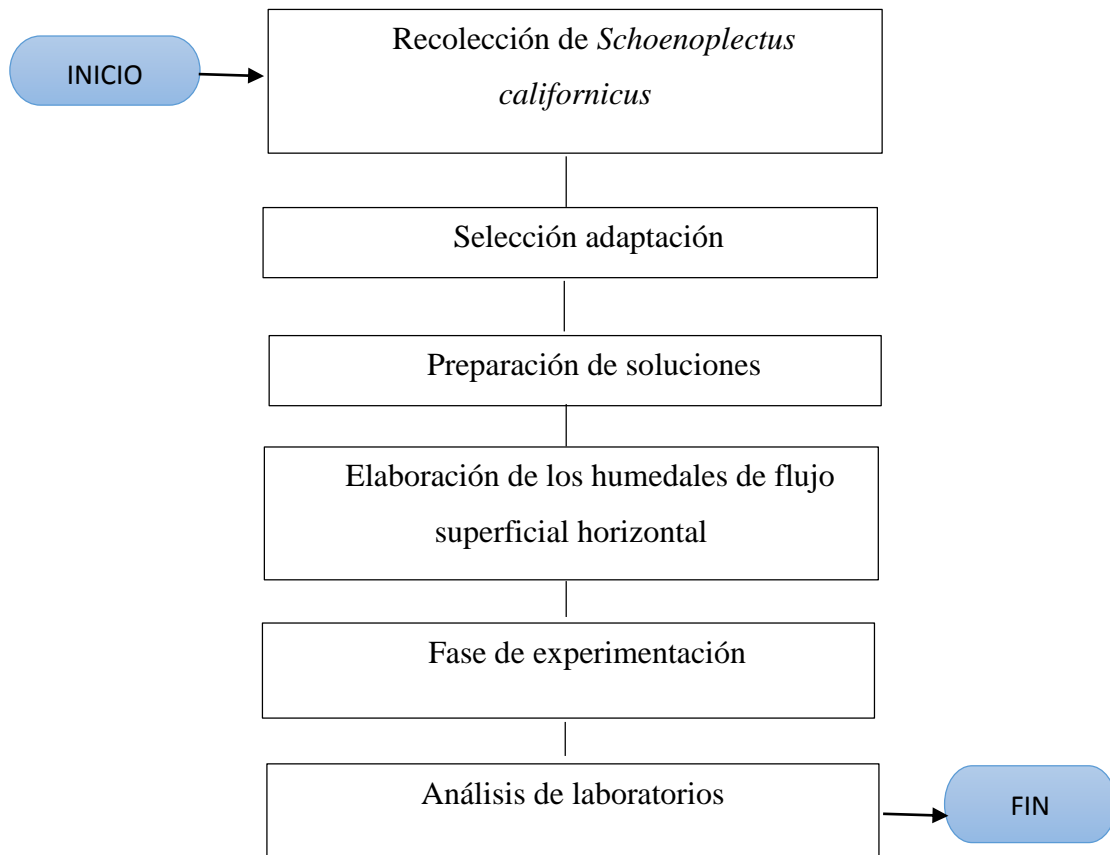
INICIO

Recolección de *Schoenoplectus californicus*

Selección adaptación

Preparación de soluciones

Elaboración de los humedales de flujo superficial horizontal

Fase de experimentación

Análisis de laboratorios

FIN